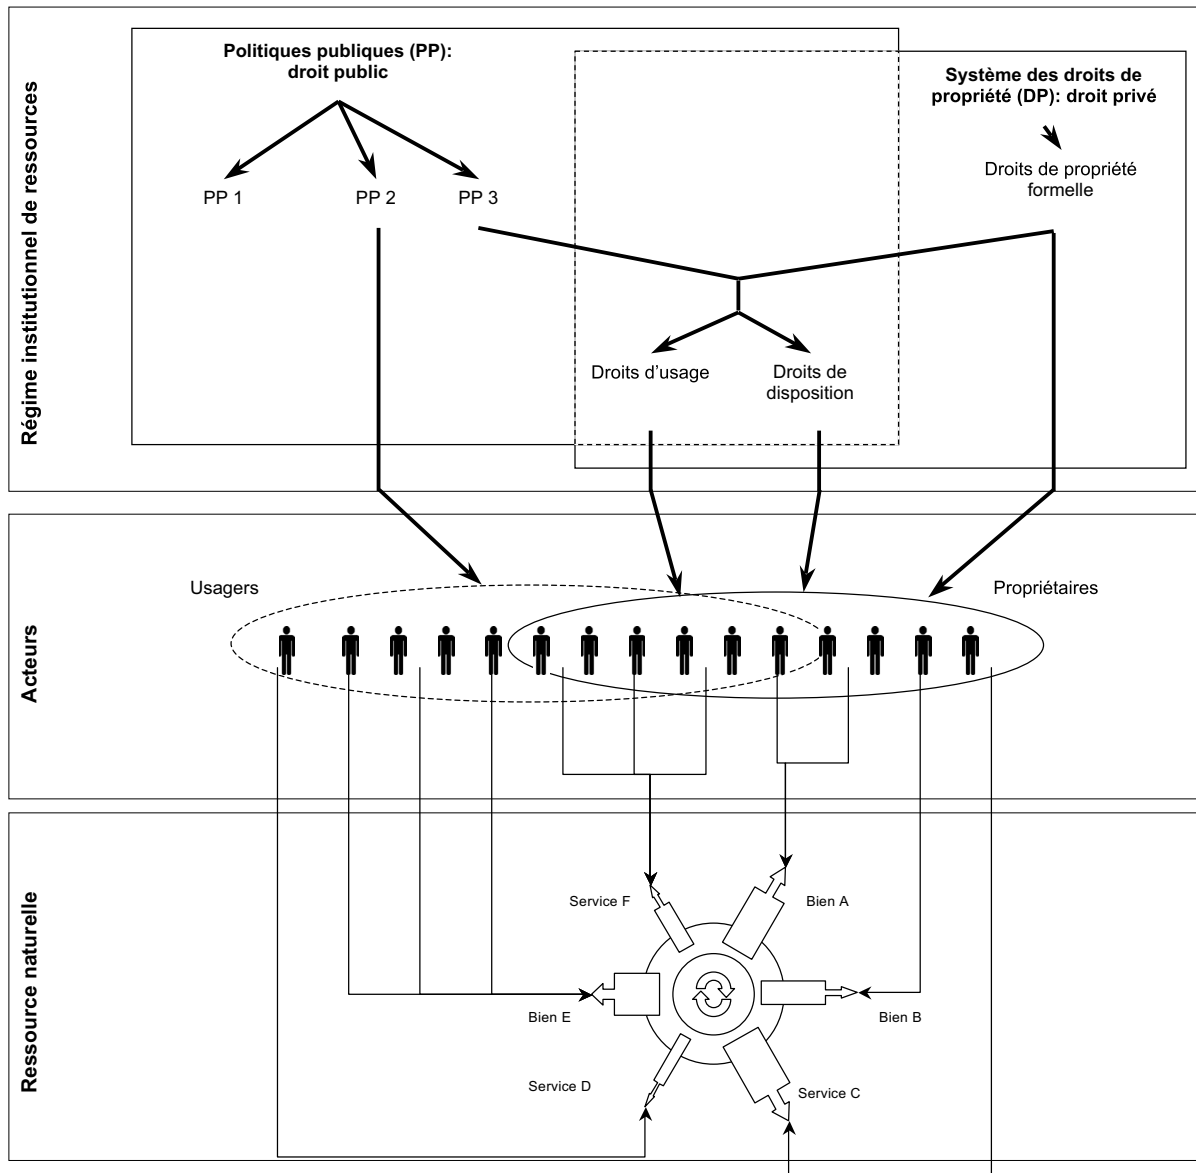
Régime institutionnel de ressources

Politiques publiques (PP): droit public

PP 1

PP 2

PP 3

Système des droits de propriété (DP): droit privé

Droits de propriété formelle

Droits d'usage

Droits de disposition

Acteurs

Usagers

Propriétaires

Ressource naturelle

Service F

Bien A

Bien E

Bien B

Service D

Service C